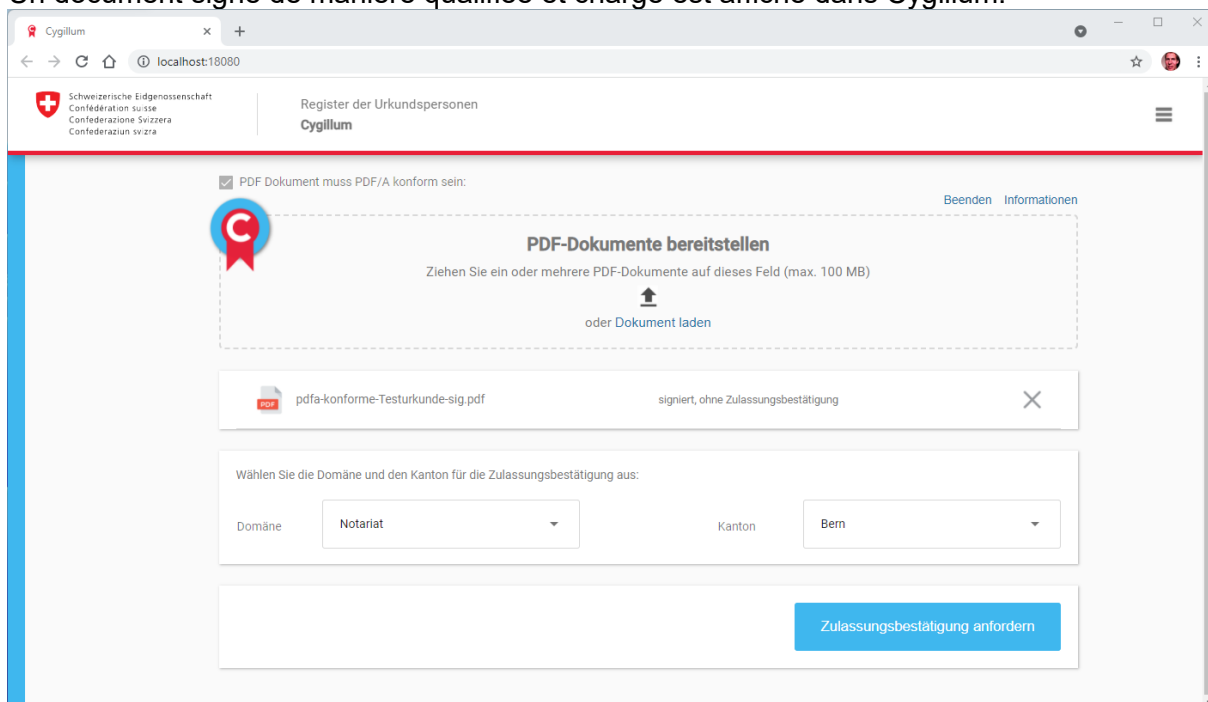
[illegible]

Cygillum

localhost:18080

Schweizerische Eidgenossenschaft
Confédération suisse
Confederazione Svizzera
Confederaziun svizra

Register der Urkundspersonen
Cygillum

PDF Dokument muss PDF/A konform sein:

Beenden Informationen

PDF-Dokumente bereitstellen

Ziehen Sie ein oder mehrere PDF-Dokumente auf dieses Feld (max. 100 MB)

oder Dokument laden

PDF

pdfa-konforme-Testurkunde-sig.pdf

signiert, ohne Zulassungsbestätigung

Wählen Sie die Domäne und den Kanton für die Zulassungsbestätigung aus:

Domäne

Notariat

Kanton

Bern

Zulassungsbestätigung anfordern